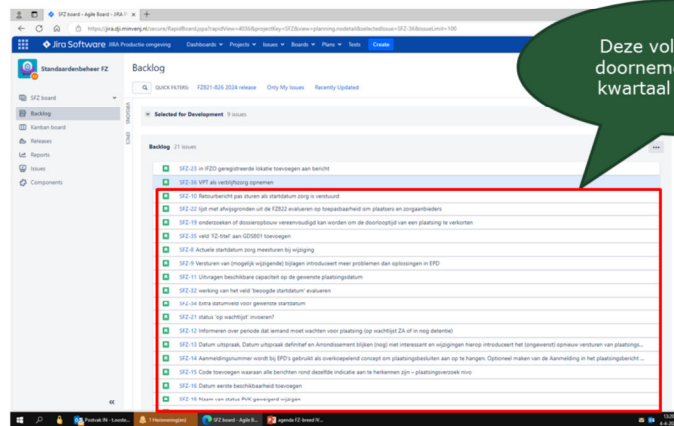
SFZ board - Agile Board - JIRA F ×  +

https://jira.dji.minvenj.nl/secure/RapidBoard.jspa?rapidView=4058&projectKey=SFZ&view=planning.nodetail&selectedIssue=SFZ-36&issueLimit=100

Jira Software JIRA Productie omgeving Dashboards Projects Issues Boards Plans Tests Create

Standaardenbeheer FZ

SFZ board

Backlog

Kanban board

Releases

Reports

Issues

Components

Backlog

QUICK FILTERS: FZ821-826 2024 release Only My Issues Recently Updated

VERSIONS

EPICS

Selected for Development 9 issues

Backlog 21 issues

SFZ-23 In IFZO geregistreerde lokatie toevoegen aan bericht

SFZ-36 VPT als verblijfszorg opnemen

SFZ-10 Retourbericht pas sturen als startdatum zorg is verstuurd

SFZ-22 lijst met afwijsgronden uit de FZ822 evalueren op toepasbaarheid om plaatsers en zorgaanbieders

SFZ-19 onderzoeken of dossieropbouw vereenvoudigd kan worden om de doorlooptijd van een plaatsing te verkorten

SFZ-35 veld 'FZ-titel' aan GDS801 toevoegen

SFZ-8 Actuele startdatum zorg meesturen bij wijziging

SFZ-9 Versturen van (mogelijk wijzigende) bijlagen introduceert meer problemen dan oplossingen in EPD

SFZ-11 Uitvragen beschikbare capaciteit op de gewenste plaatsingsdatum

SFZ-32 werking van het veld 'beoogde startdatum' evalueren

SFZ-34 Extra datumveld voor gewenste startdatum

SFZ-21 status "op wachtlijst" invoeren?

SFZ-12 Informeren over periode dat iemand moet wachten voor plaatsing (op wachtlijst ZA of in nog detentie)

SFZ-13 Datum uitspraak. Datum uitspraak definitief en Arrondissement blijken (nog) niet interessant en wijzigingen hierop introduceert het (ongewenst) opnieuw versturen van plaatsing...

SFZ-14 Aanmeldingnummer wordt bij EPD's gebruikt als overkoepelend concept om plaatsingsbesluiten aan op te hangen. Optioneel maken van de Aanmelding in het plaatsingbericht ...

SFZ-15 Code toevoegen waaraan alle berichten rond dezelfde indicatie aan te herkennen zijn – plaatsingsverzoek nivo

SFZ-16 Datum eerste beschikbaarheid toevoegen

SFZ-18 Naam van status PVK gewijzigd wijzigen

Deze vol doorneme kwartaal

Postvak IN - l.ende... 1 Herinnering(en) SFZ board - Agile B... agenda FZ-breed IV...